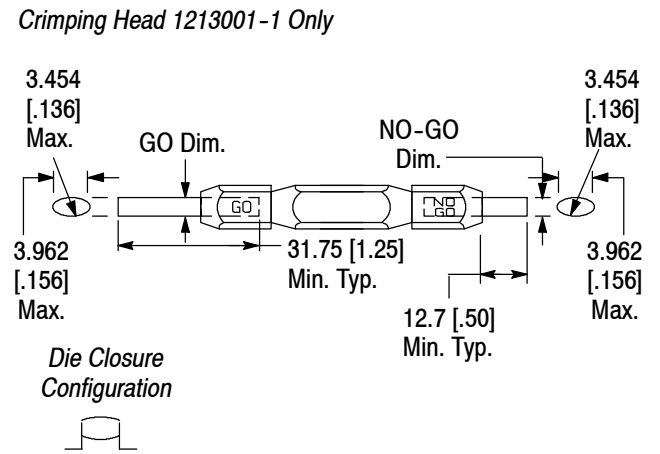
Crimping Head 1213001-1 Only

3.454
[.136]
Max.

GO Dim.

NO-GO
Dim.

3.454
[.136]
Max.

GO

NO
GO

3.962
[.156]
Max.

31.75 [1.25]
Min. Typ.

3.962
[.156]
Max.

12.7 [.50]
Min. Typ.

Die Closure
Configuration